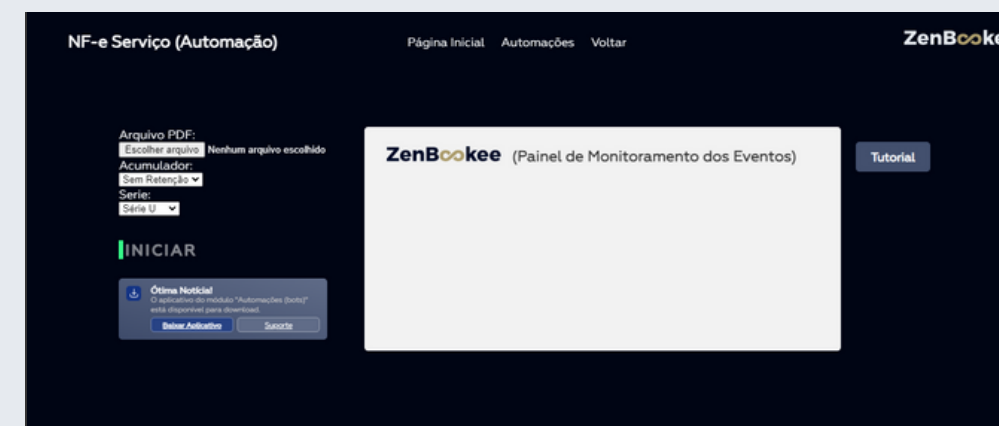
NF-e Serviço (Automação)

Página Inicial Automações Voltar

ZenBooke

Arquivo PDF:
Escolher arquivo Nenhum arquivo escolhido
Acumulador:
Sem Retenção
Serie:
Série U

INICIAR

Ótima Notícia!
O aplicativo do módulo "Automações (bots)" está disponível para download.
Baixar Aplicativo Suporte

ZenBookee (Painel de Monitoramento dos Eventos)

Tutorial